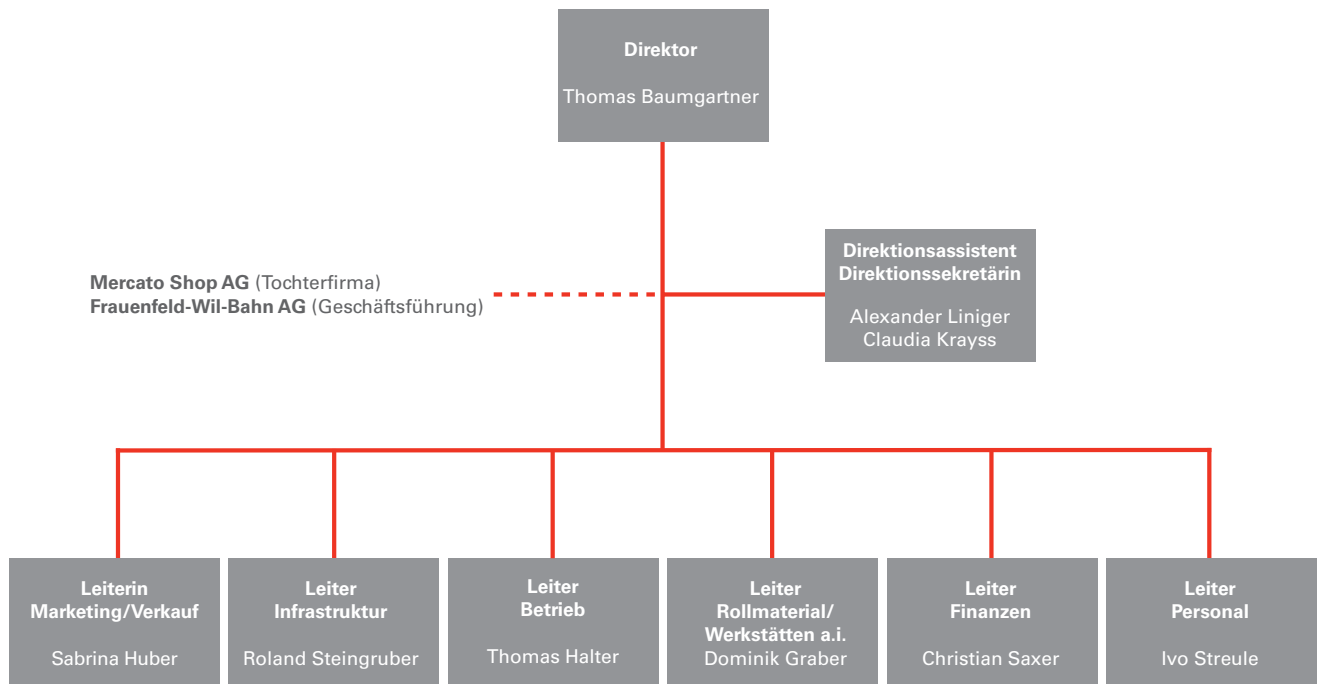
**Direktor**
Thomas Baumgartner

**Mercato Shop AG** (Tochterfirma)
**Frauenfeld-Wil-Bahn AG** (Geschäftsführung)

**Direktionsassistent**
**Direktionssekretärin**
Alexander Liniger
Claudia Krayss

**Leiterin Marketing/Verkauf**
Sabrina Huber

**Leiter Infrastruktur**
Roland Steingruber

**Leiter Betrieb**
Thomas Halter

**Leiter Rollmaterial/ Werkstätten a.i.**
Dominik Graber

**Leiter Finanzen**
Christian Saxer

**Leiter Personal**
Ivo Streule